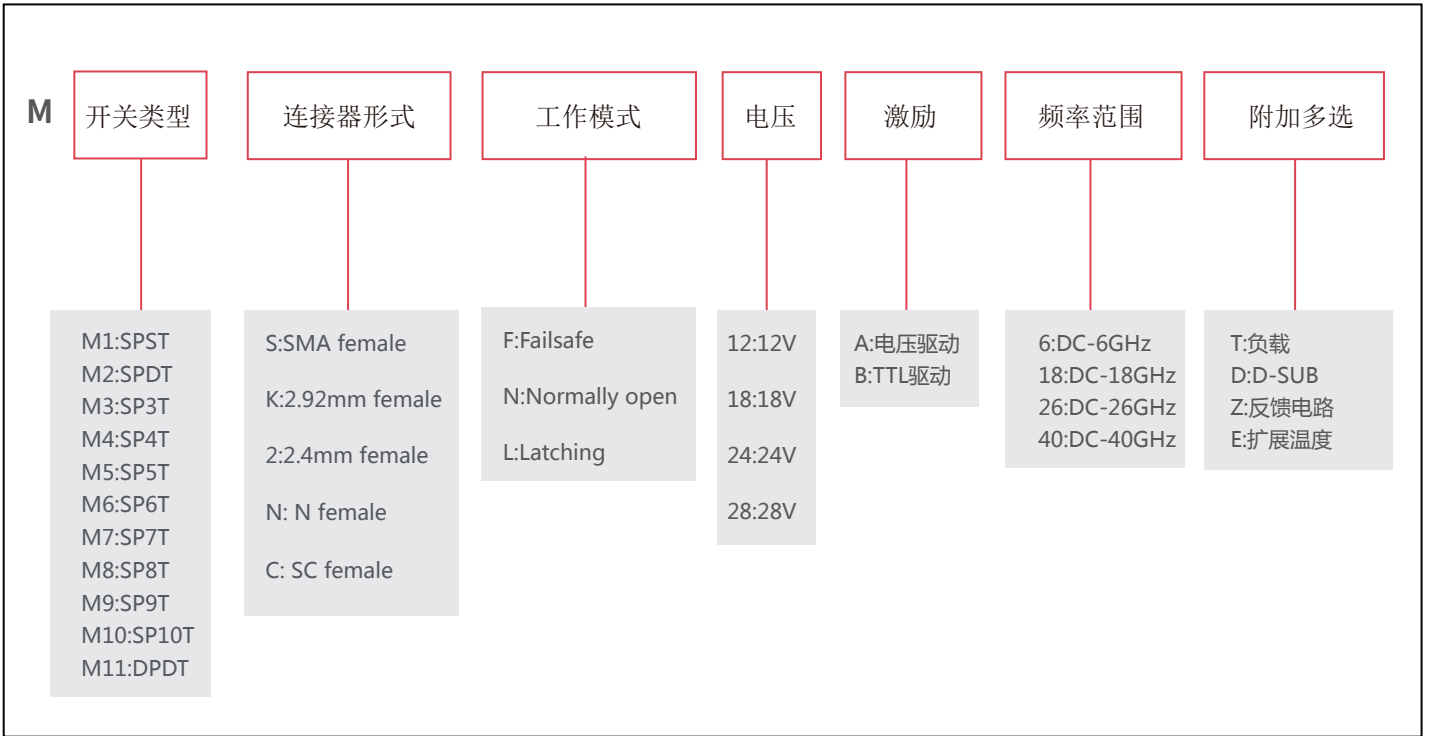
M 开关类型

连接器形式

工作模式

电压

激励

频率范围

附加多选

M1:SPST
M2:SPDT
M3:SP3T
M4:SP4T
M5:SP5T
M6:SP6T
M7:SP7T
M8:SP8T
M9:SP9T
M10:SP10T
M11:DPDT

S:SMA female
K:2.92mm female
2:2.4mm female
N: N female
C: SC female

F:Failsafe
N:Normally open
L:Latching

12:12V
18:18V
24:24V
28:28V

A:电压驱动
B:TTL驱动

6:DC-6GHz
18:DC-18GHz
26:DC-26GHz
40:DC-40GHz

T:负载
D:D-SUB
Z:反馈电路
E:扩展温度